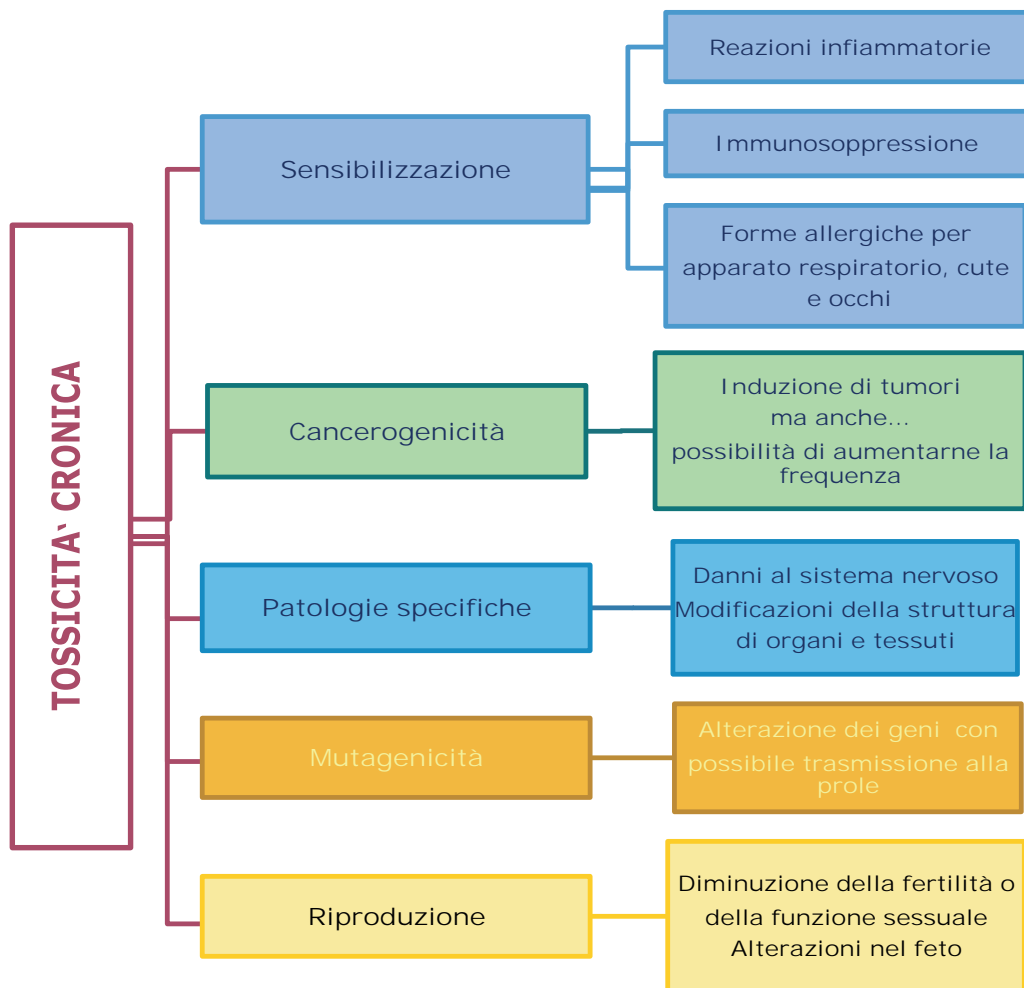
TOSSICITA' CRONICA

Sensibilizzazione

Reazioni infiammatorie

Immunosoppressione

Forme allergiche per apparato respiratorio, cute e occhi

Cancerogenicità

Induzione di tumori ma anche... possibilità di aumentarne la frequenza

Patologie specifiche

Danni al sistema nervoso
Modificazioni della struttura di organi e tessuti

Mutagenicità

Alterazione dei geni con possibile trasmissione alla prole

Riproduzione

Diminuzione della fertilità o della funzione sessuale
Alterazioni nel feto